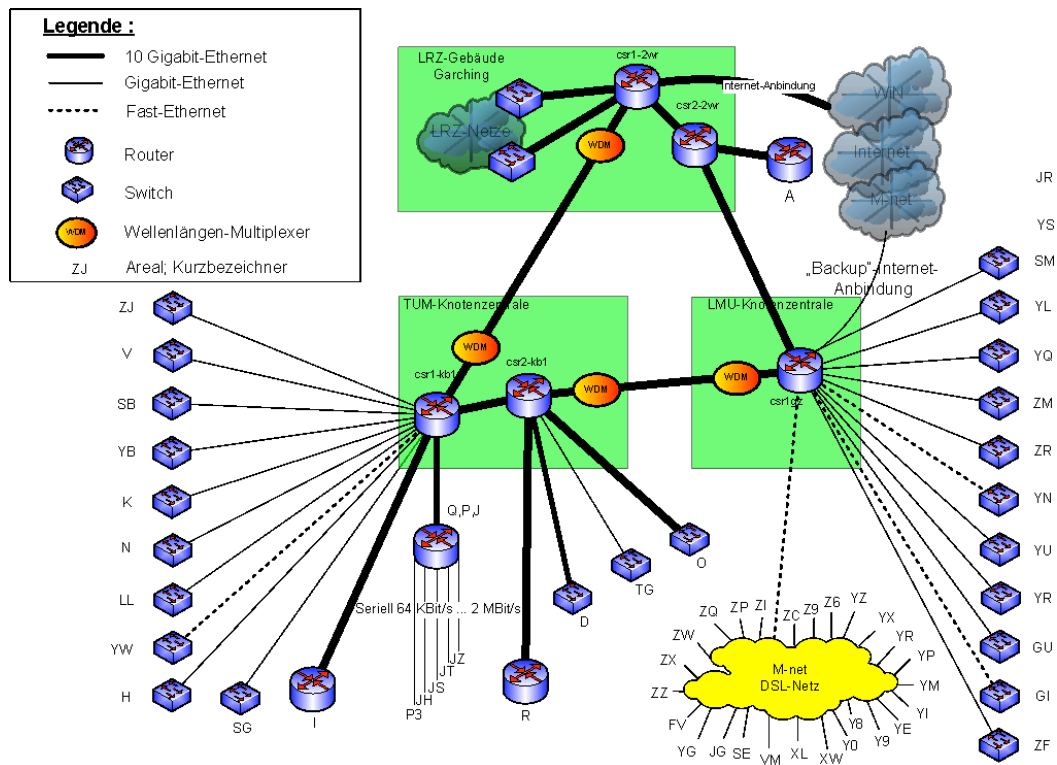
Legende :
10 Gigabit-Ethernet
Gigabit-Ethernet
Fast-Ethernet
Router
Switch
WDM Wellenlängen-Multiplexer
ZJ Areal; Kurzbezeichner

LRZ-Gebäude Garching
LRZ-Netze
csr1-2wr
csr2-2wr
WDM
Internet-Anbindung
WiN
Internet
M-net
A
JR
YS
„Backup"-Internet-Anbindung

TUM-Knotenzentrale
WDM
csr1-kb1
csr2-kb1
WDM
LMU-Knotenzentrale
WDM
csr1gz

ZJ
V
SB
YB
K
N
LL
YW
H
SG
I
Q,P,J
Seriell 64 KBit/s ... 2 MBit/s
JZ
JT
JS
JH
P3
R
D
TG
O

SM
YL
YQ
ZM
ZR
YN
YU
YR
GU
GI
ZF

M-net DSL-Netz
ZQ ZP ZI ZC Z9 Z6 YZ YX YR YP YM YI YE Y9 Y8 Y0 XW XL VM SE JG YG FV ZZ ZX ZW